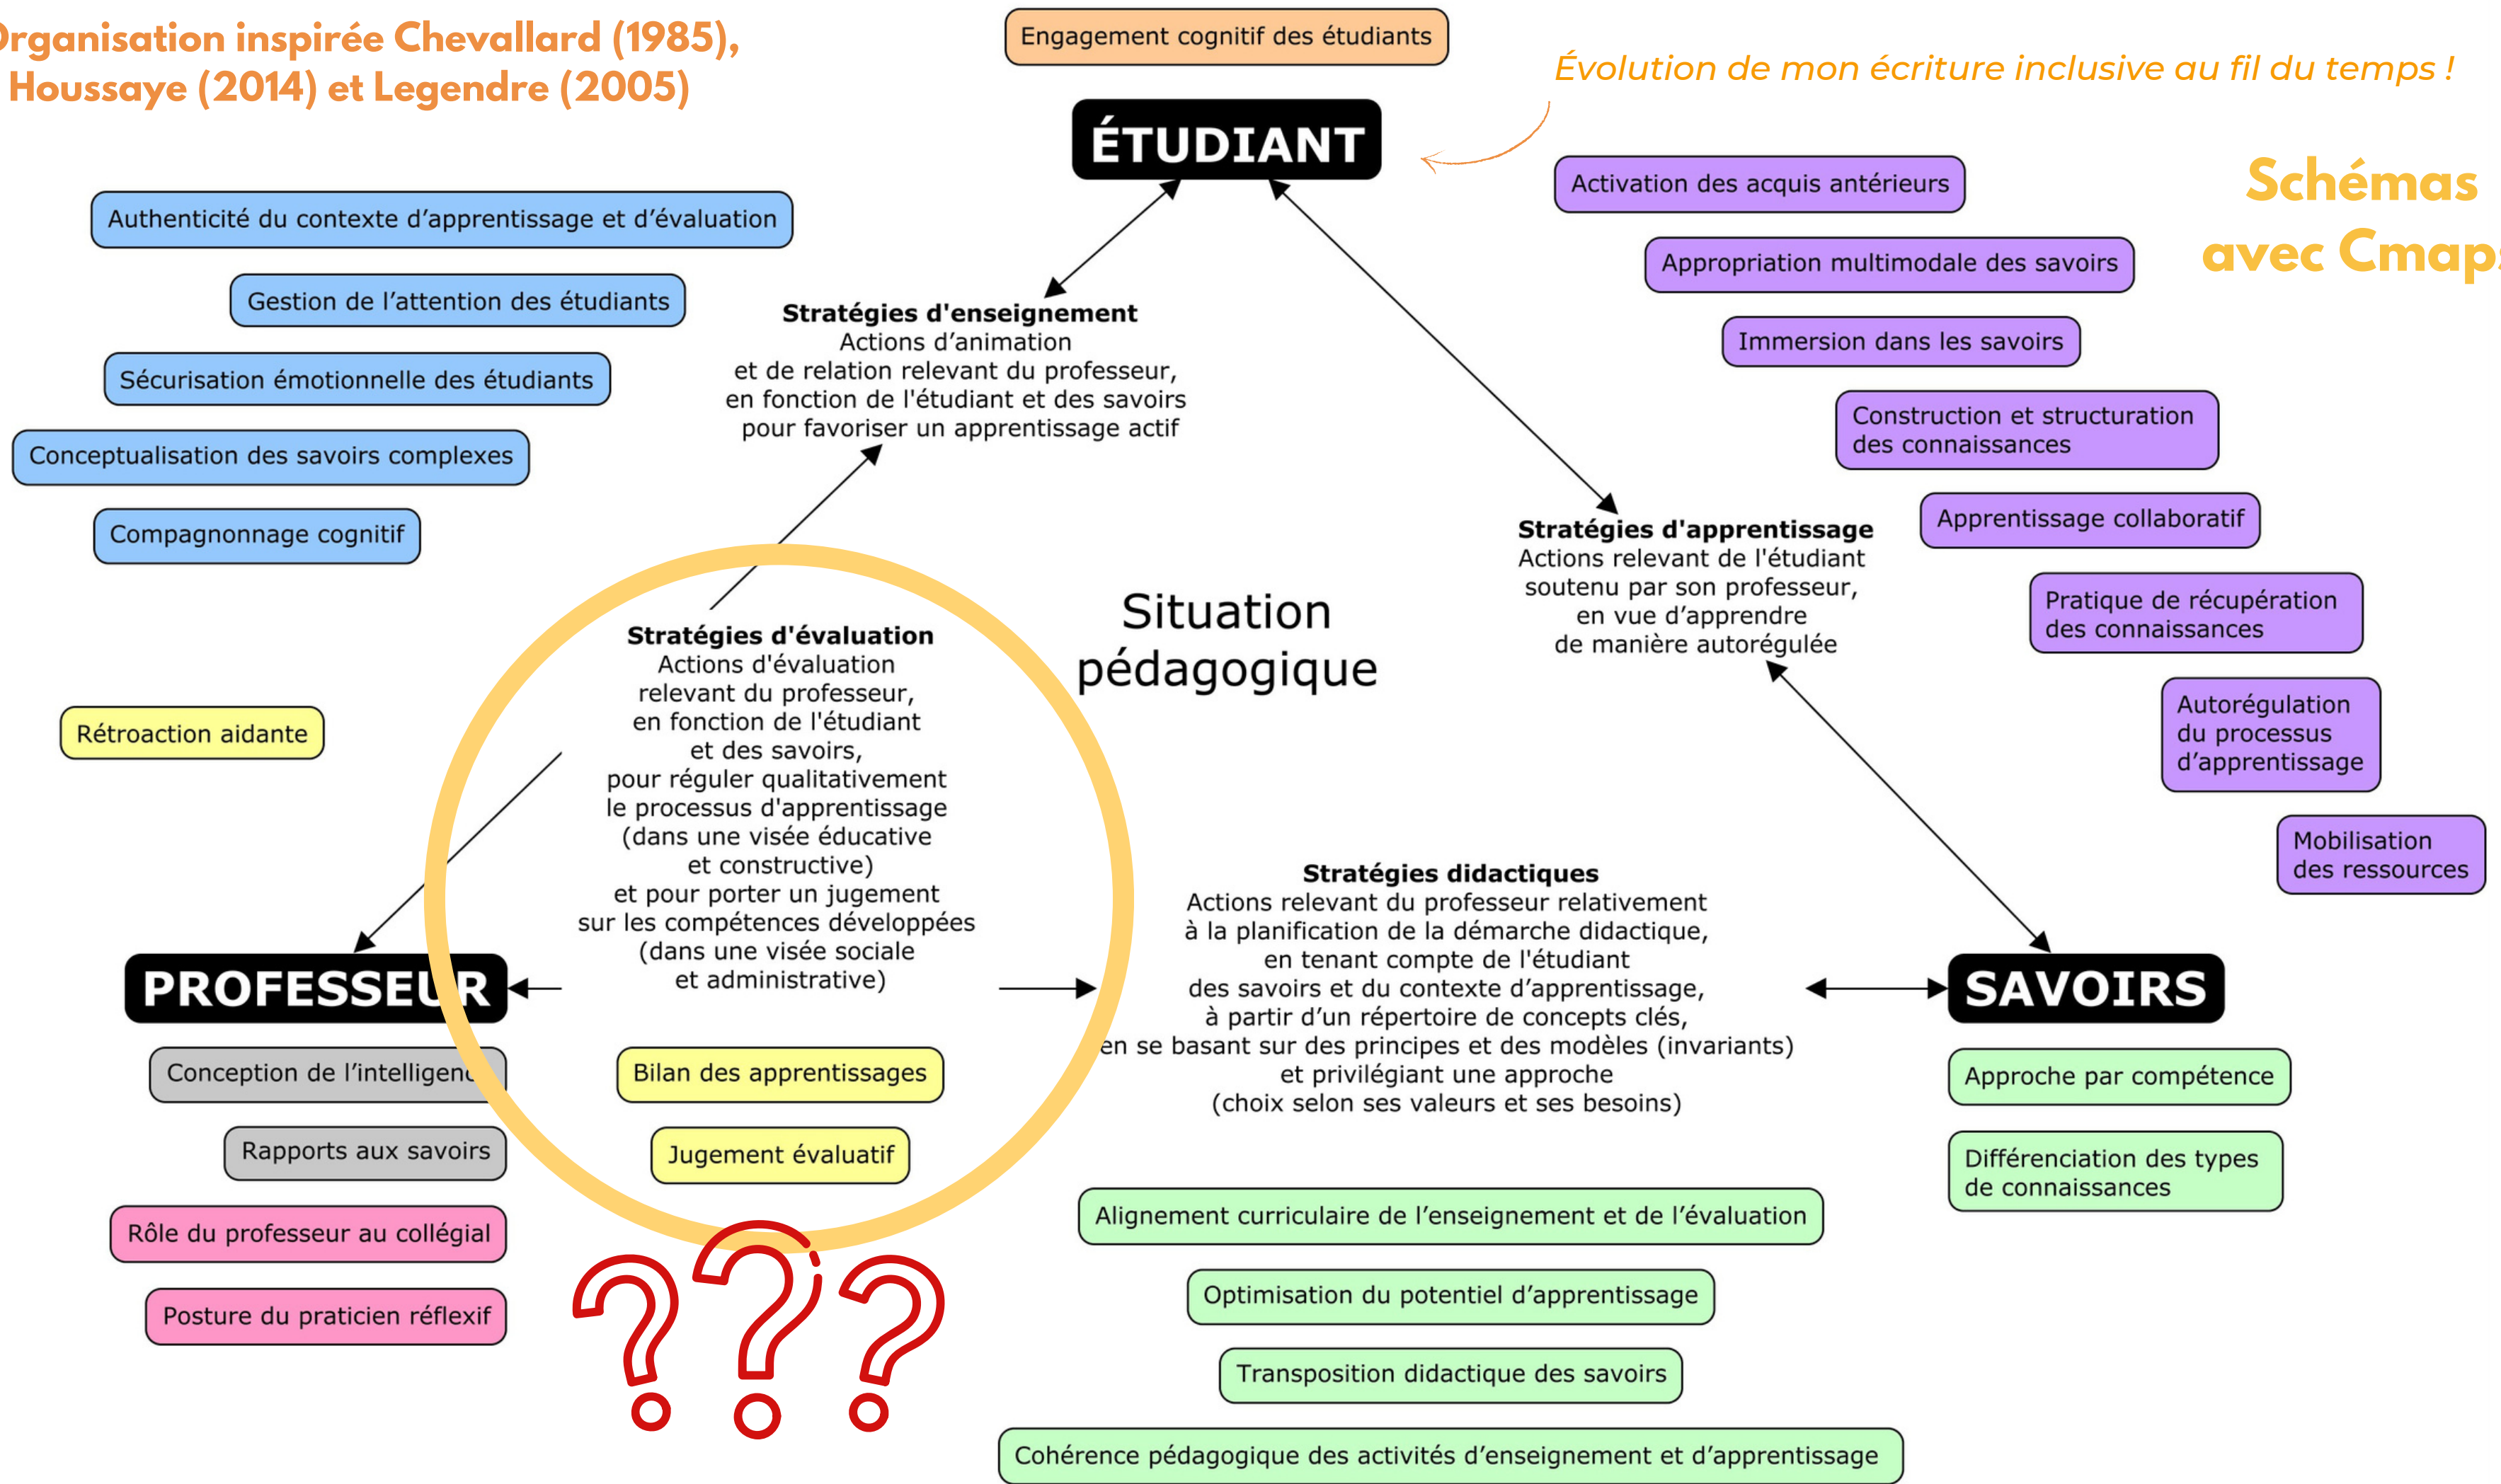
rganisation inspirée Chevallard (1985), Houssaye (2014) et Legendre (2005)

Engagement cognitif des étudiants

Évolution de mon écriture inclusive au fil du temps !

ÉTUDIANT

Schémas avec Cmap

Authenticité du contexte d'apprentissage et d'évaluation

Gestion de l'attention des étudiants

Sécurisation émotionnelle des étudiants

Conceptualisation des savoirs complexes

Compagnonnage cognitif

Stratégies d'enseignement
Actions d'animation et de relation relevant du professeur, en fonction de l'étudiant et des savoirs pour favoriser un apprentissage actif

Activation des acquis antérieurs

Appropriation multimodale des savoirs

Immersion dans les savoirs

Construction et structuration des connaissances

Apprentissage collaboratif

Stratégies d'apprentissage
Actions relevant de l'étudiant soutenu par son professeur, en vue d'apprendre de manière autorégulée

Pratique de récupération des connaissances

Autorégulation du processus d'apprentissage

Mobilisation des ressources

Situation pédagogique

Rétroaction aidante

Stratégies d'évaluation
Actions d'évaluation relevant du professeur, en fonction de l'étudiant et des savoirs, pour réguler qualitativement le processus d'apprentissage (dans une visée éducative et constructive) et pour porter un jugement sur les compétences développées (dans une visée sociale et administrative)

Stratégies didactiques
Actions relevant du professeur relativement à la planification de la démarche didactique, en tenant compte de l'étudiant des savoirs et du contexte d'apprentissage, à partir d'un répertoire de concepts clés, en se basant sur des principes et des modèles (invariants) et privilégiant une approche (choix selon ses valeurs et ses besoins)

PROFESSEUR

SAVOIRS

Conception de l'intelligenc

Rapports aux savoirs

Rôle du professeur au collégial

Posture du praticien réflexif

Bilan des apprentissages

Jugement évaluatif

Approche par compétence

Différenciation des types de connaissances

Alignement curriculaire de l'enseignement et de l'évaluation

Optimisation du potentiel d'apprentissage

Transposition didactique des savoirs

Cohérence pédagogique des activités d'enseignement et d'apprentissage

???